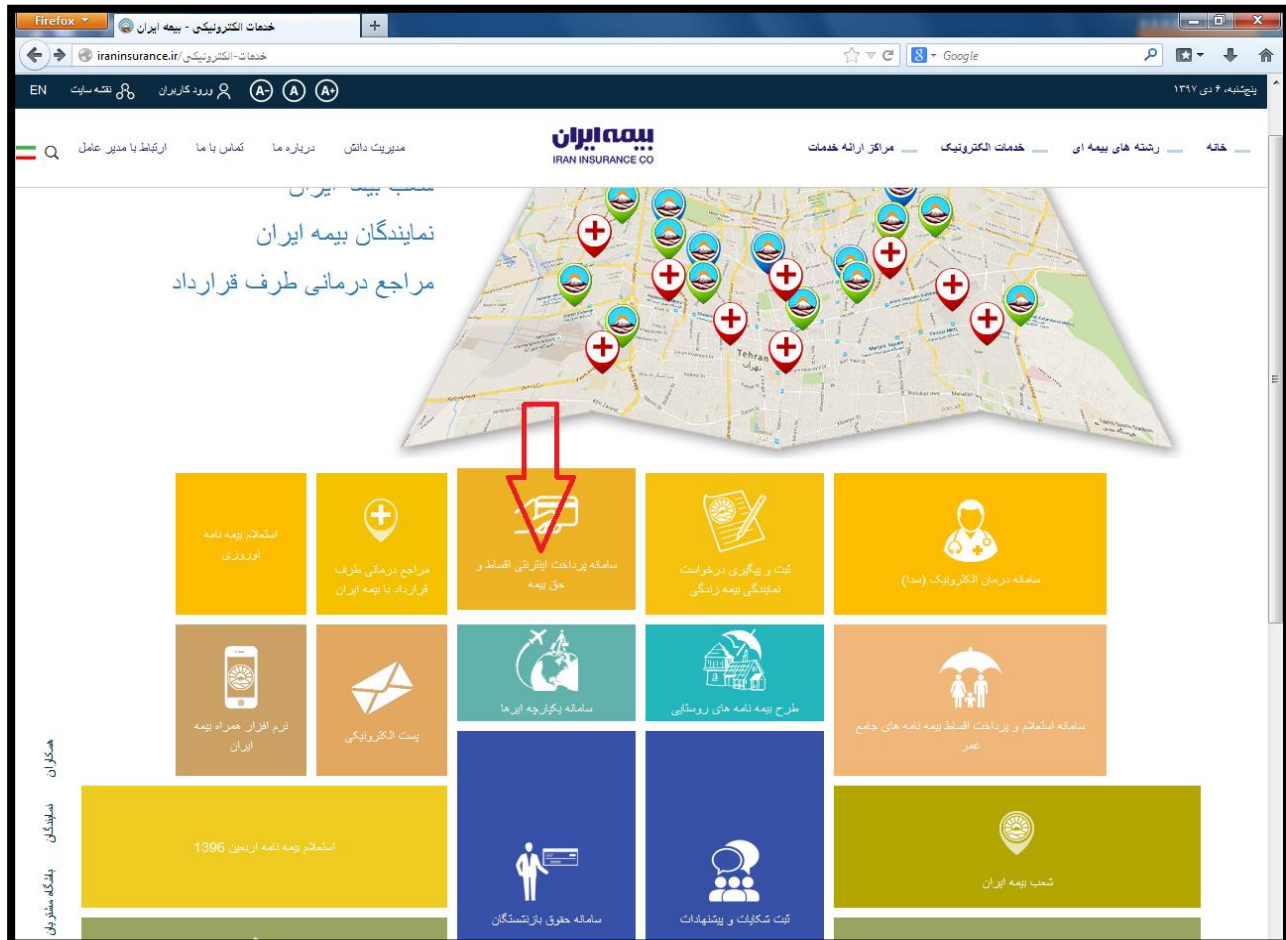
Firefox
خدمات الکترونیکی - بیمه ایران
iraninsurance.ir/خدمات-الکترونیکی
Google

پنجشنبه، ۶ دی ۱۳۹۷
A+ A A-
ورود کاربران
نقشه سایت
EN

خانه
رشته های بیمه ای
خدمات الکترونیک
مراکز ارائه خدمات
بیمه ایران
IRAN INSURANCE CO
مدیریت دانش
درباره ما
تماس با ما
ارتباط با مدیر عامل

شعب بیمه ایران
نمایندگان بیمه ایران
مراجع درمانی طرف قرارداد

Tehran
تهران

سامانه درمان الکترونیک (سدا)
ثبت و پیگیری درخواست نمایندگی بیمه زندگی
سامانه پرداخت اینترنتی اقساط و حق بیمه
مراجع درمانی طرف قرارداد با بیمه ایران
استعلام بیمه نامه نوروزی

سامانه استعلام و پرداخت اقساط بیمه نامه های جامع عمر
طرح بیمه نامه های روستایی
سامانه یکپارچه ایرها
پست الکترونیکی
نرم افزار همراه بیمه ایران

همکاران
نمایندگان
باشگاه مشتریان

استعلام بیمه نامه اربعین 1396
سامانه حقوق بازنشستگان
ثبت شکایات و پیشنهادات
شعب بیمه ایران